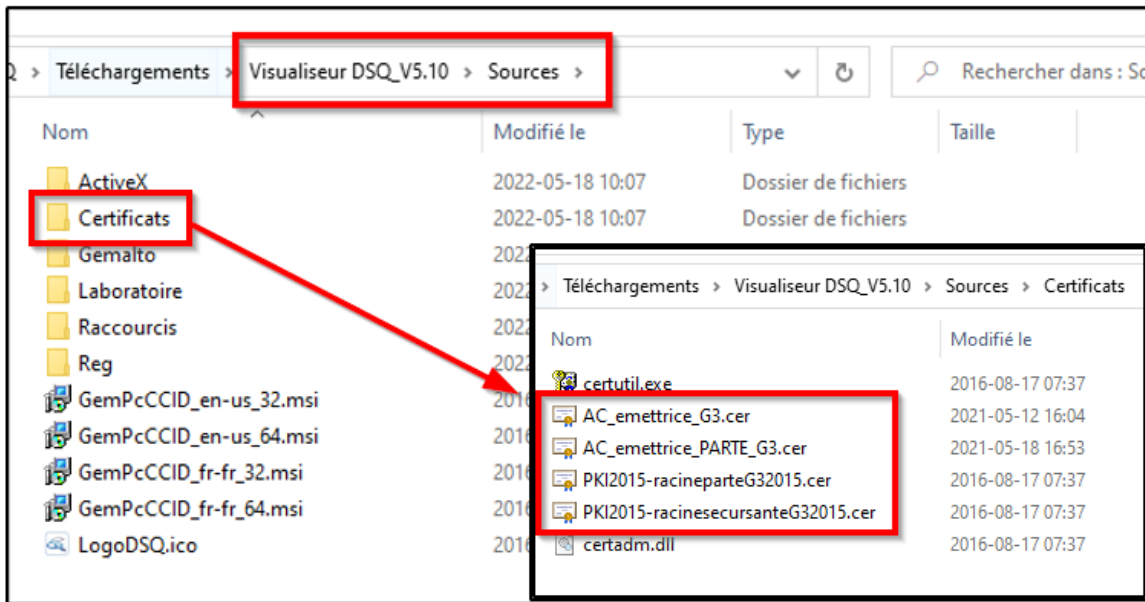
Q > Téléchargements > Visualiseur DSQ_V5.10 > Sources >

Rechercher dans : So

| Nom | Modifié le | Type | Taille |
|---|---|---|---|
| ActiveX | 2022-05-18 10:07 | Dossier de fichiers | |
| Certificats | 2022-05-18 10:07 | Dossier de fichiers | |
| Gemalto | 2022 | | |
| Laboratoire | 2022 | | |
| Raccourcis | 2022 | | |
| Reg | 2022 | | |
| GemPcCCID_en-us_32.msi | 2016 | | |
| GemPcCCID_en-us_64.msi | 2016 | | |
| GemPcCCID_fr-fr_32.msi | 2016 | | |
| GemPcCCID_fr-fr_64.msi | 2016 | | |
| LogoDSQ.ico | 2016 | | |

> Téléchargements > Visualiseur DSQ_V5.10 > Sources > Certificats

| Nom | Modifié le |
|---|---|
| certutil.exe | 2016-08-17 07:37 |
| AC_emettrice_G3.cer | 2021-05-12 16:04 |
| AC_emettrice_PARTE_G3.cer | 2021-05-18 16:53 |
| PKI2015-racineparteG32015.cer | 2016-08-17 07:37 |
| PKI2015-racinesecursanteG32015.cer | 2016-08-17 07:37 |
| certadm.dll | 2016-08-17 07:37 |